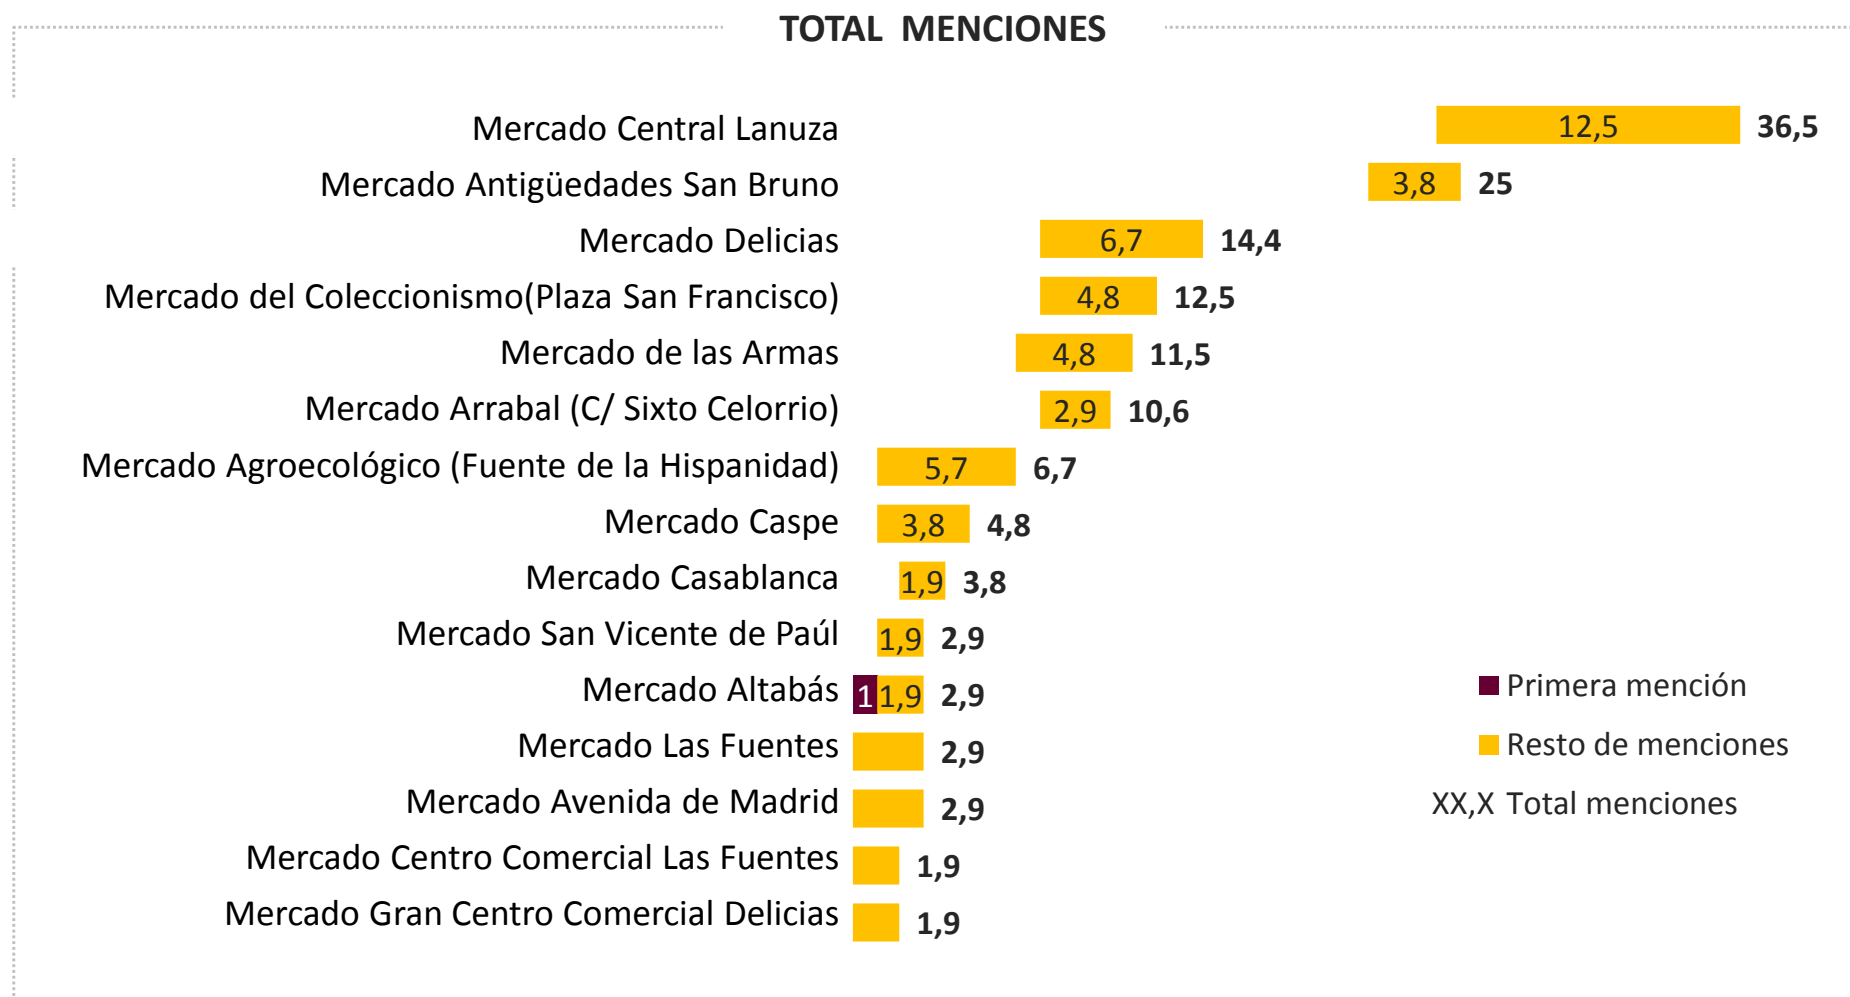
TOTAL MENCIONES

| | | |
|---|---|---|
| Mercado Central Lanuza | 12,5 | 36,5 |
| Mercado Antigüedades San Bruno | 3,8 | 25 |
| Mercado Delicias | 6,7 | 14,4 |
| Mercado del Coleccionismo(Plaza San Francisco) | 4,8 | 12,5 |
| Mercado de las Armas | 4,8 | 11,5 |
| Mercado Arrabal (C/ Sixto Celorrio) | 2,9 | 10,6 |
| Mercado Agroecológico (Fuente de la Hispanidad) | 5,7 | 6,7 |
| Mercado Caspe | 3,8 | 4,8 |
| Mercado Casablanca | 1,9 | 3,8 |
| Mercado San Vicente de Paúl | 1,9 | 2,9 |
| Mercado Altabás | 1 1,9 | 2,9 |
| Mercado Las Fuentes | | 2,9 |
| Mercado Avenida de Madrid | | 2,9 |
| Mercado Centro Comercial Las Fuentes | | 1,9 |
| Mercado Gran Centro Comercial Delicias | | 1,9 |

Primera mención
Resto de menciones
XX,X Total menciones